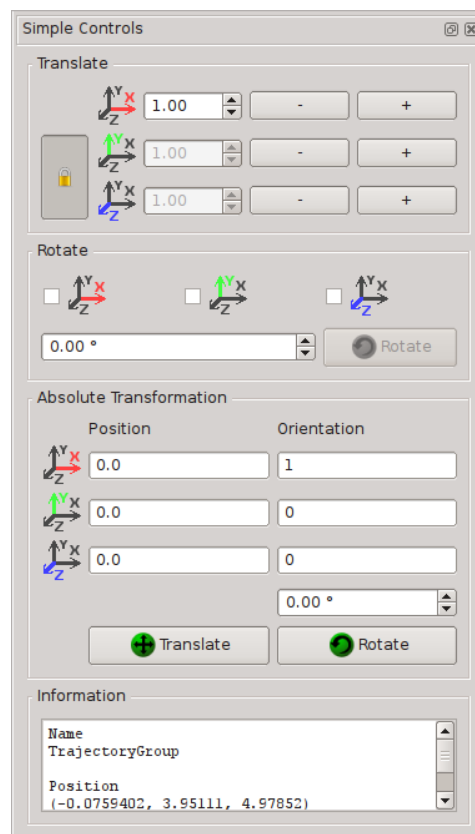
Simple Controls

Translate

Y X Z 1.00 - +

Y X Z 1.00 - +

Y X Z 1.00 - +

Rotate

Y X Z

Y X Z

Y X Z

0.00 °

Rotate

Absolute Transformation

Position

Orientation

Y X Z 0.0 1

Y X Z 0.0 0

Y X Z 0.0 0

0.00 °

Translate

Rotate

Information

Name
TrajectoryGroup

Position
(-0.0759402, 3.95111, 4.97852)